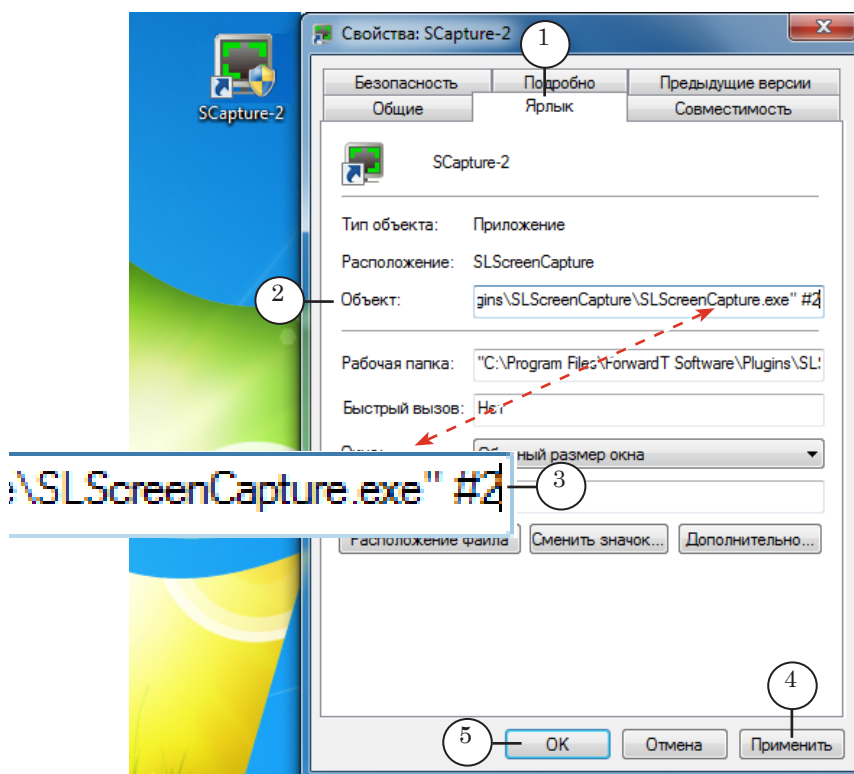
SCapture-2

Свойства: SCapture-2

1

Безопасность
Подробно
Предыдущие версии
Общие
Ярлык
Совместимость

SCapture-2

Тип объекта: Приложение

Расположение: SLScreenCapture

2

Объект: gins\SLScreenCapture\SLScreenCapture.exe" #2

Рабочая папка: "C:\Program Files\ForwardT Software\Plugins\SL

Быстрый вызов: Нет

Окно: Обычный размер окна

e\SLScreenCapture.exe" #2

3

Расположение файла
Сменить значок...
Дополнительно...

4

5

OK
Отмена
Применить